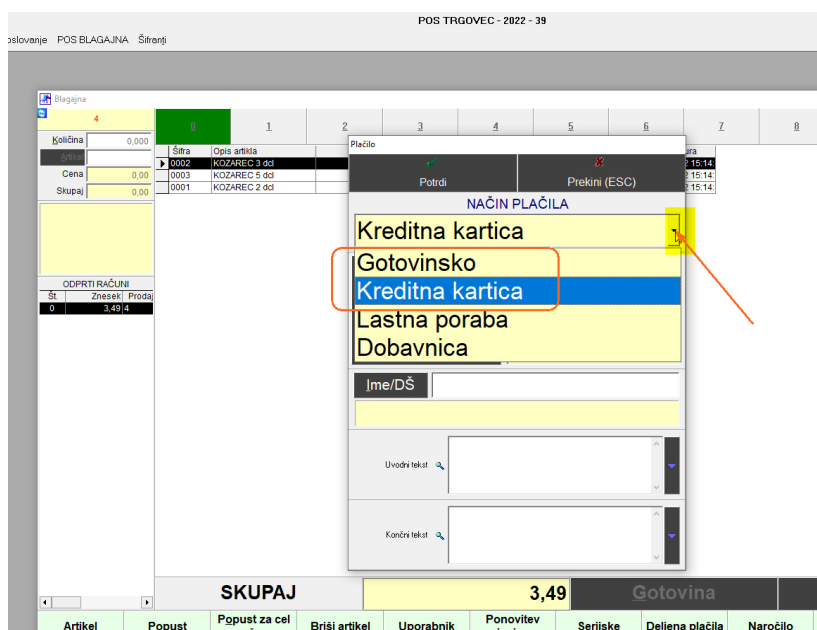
POS TRGOVEC - 2022 - 39

oslovanje POS BLAGAJNA Šifranti

Blagajna

4

Količina 0,000

Artikel

Cena 0,00

Skupaj 0,00

ODPRTI RAČUNI

| Št. | Znesek | Prodaj |
|---|---|---|
| 0 | 3,49 | 4 |

0 1 2 3 4 5 6 7 8

| Šifra | Opis artikla |
|---|---|
| 0002 | KOZAREC 3 dcl |
| 0003 | KOZAREC 5 dcl |
| 0001 | KOZAREC 2 dcl |

ura
2 15:14:
2 15:14:
2 15:14:

Plačilo

Potrdi

Prekini (ESC)

NAČIN PLAČILA

Kreditna kartica

Gotovinsko
Kreditna kartica
Lastna poraba
Dobavnica

Ime/DŠ

Uvodni tekst

Končni tekst

SKUPAJ 3,49 Gotovina

Artikel Popust Popust za cel Briši artikel Uporabnik Ponovitev Serijske Deljena plačila Naročilo